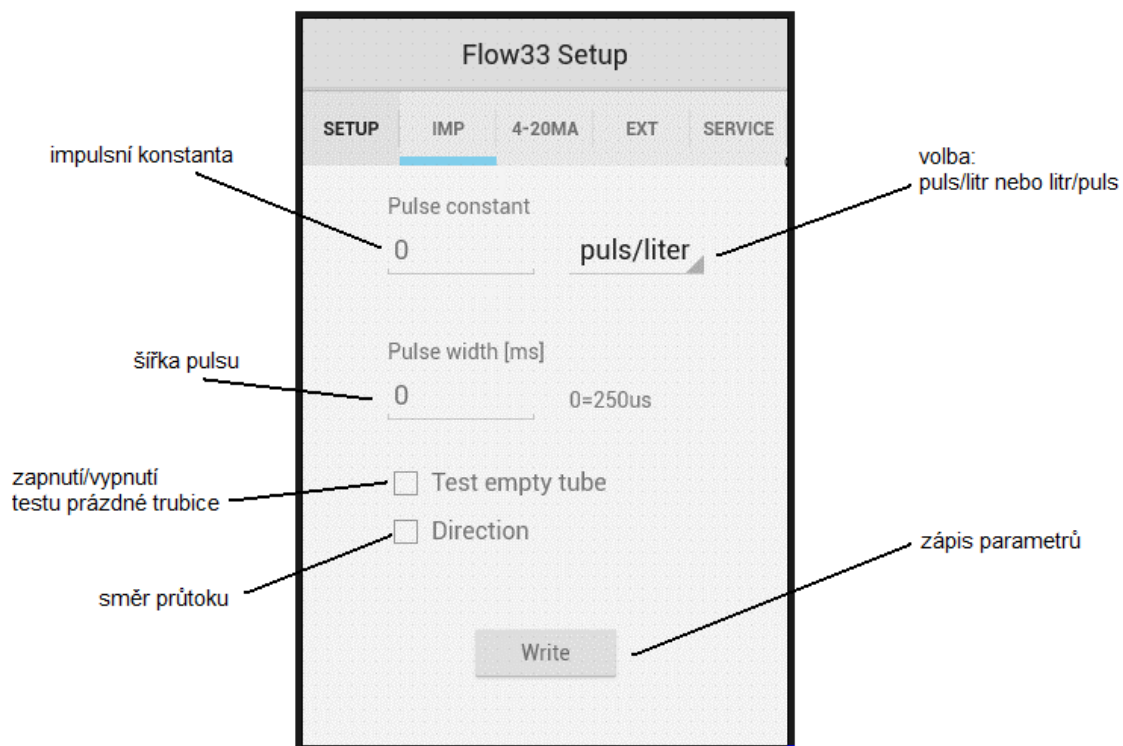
Flow33 Setup

SETUP IMP 4-20MA EXT SERVICE

impulsní konstanta

volba:
puls/litr nebo litr/puls

Pulse constant

0

puls/liter

šířka pulsu

Pulse width [ms]

0

0=250us

zapnutí/vypnutí testu prázdné trubice

Test empty tube

Direction

zápis parametrů

směr průtoku

Write